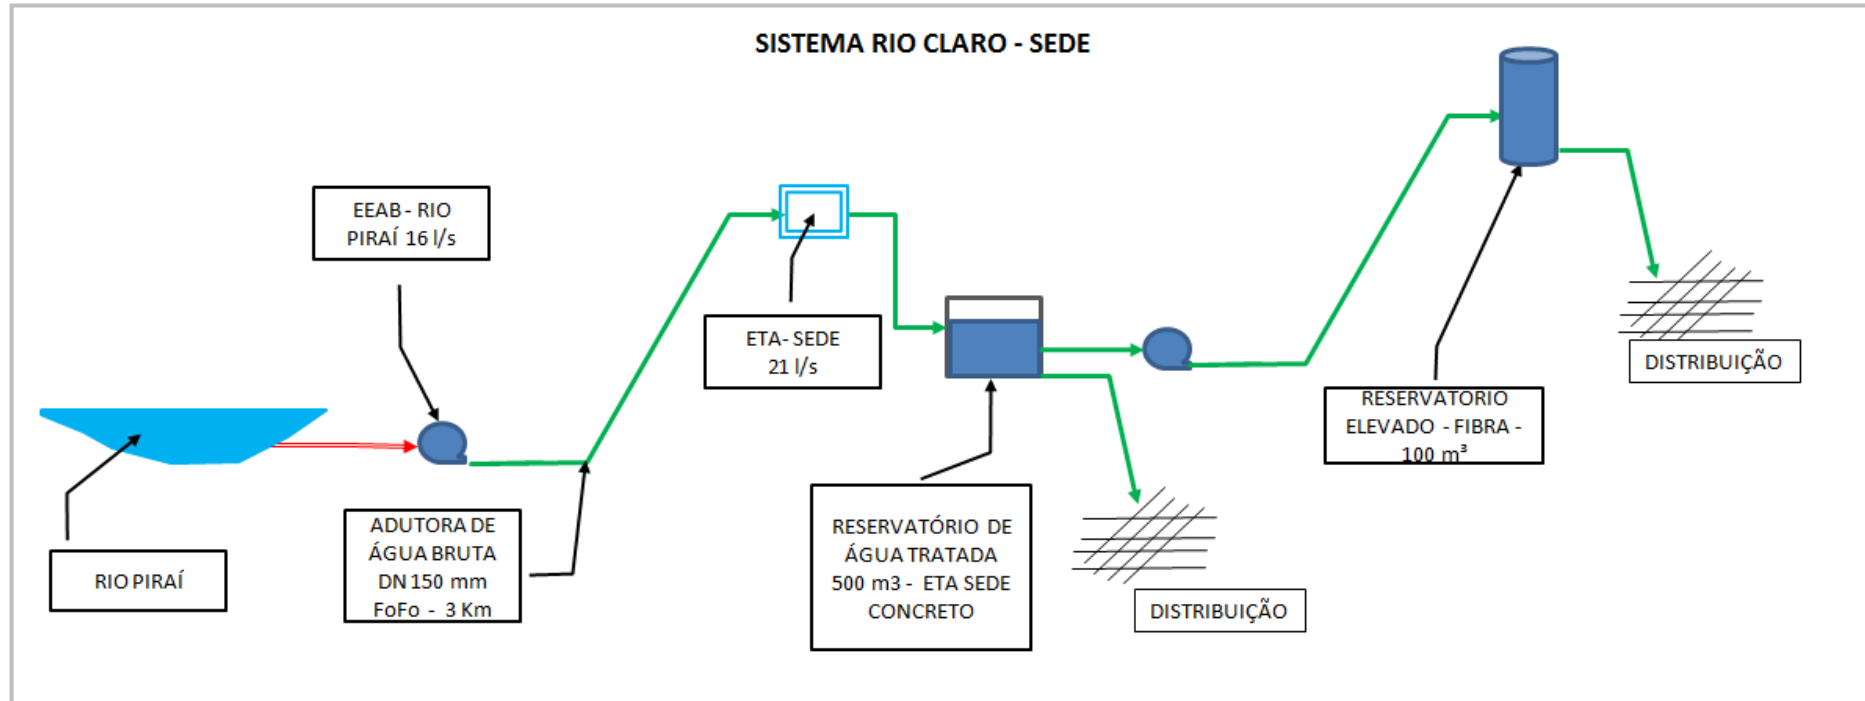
SISTEMA RIO CLARO - SEDE

EEAB - RIO PIRAÍ 16 l/s

ETA- SEDE 21 l/s

RESERVATORIO ELEVADO - FIBRA - 100 m³

DISTRIBUIÇÃO

RIO PIRAÍ

ADUTORA DE ÁGUA BRUTA DN 150 mm FoFo - 3 Km

RESERVATÓRIO DE ÁGUA TRATADA 500 m3 - ETA SEDE CONCRETO

DISTRIBUIÇÃO